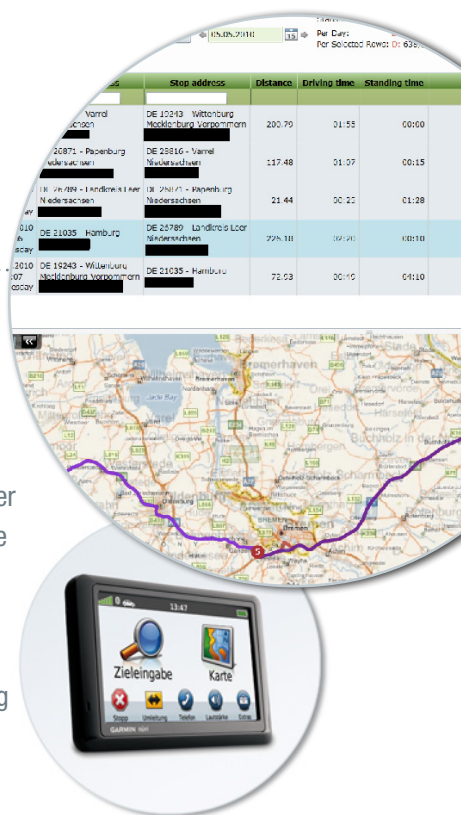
05.05.2010 15

Per Day:
Per Selected Rows: 0: 63

| s | Stop address | Distance | Driving time | Standing time |
|---|---|---|---|---|
| Varrel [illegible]achsen | DE 19243 - Wittenburg Mecklenburg Vorpommern | 200.79 | 01:55 | 00:00 |
| 26871 - Papenburg Niedersachsen | DE 28816 - Varrel Niedersachsen | 117.48 | 01:07 | 00:15 |
| DE 26789 - Landkreis Leer Niedersachsen | DE 26871 - Papenburg Niedersachsen | 21.44 | 00:20 | 01:28 |
| 2010 DE 21035 - Hamburg | DE 26789 - Landkreis Leer Niedersachsen | 225.10 | 02:20 | 00:10 |
| 2010 DE 19243 - Wittenburg Mecklenburg Vorpommern | DE 21035 - Hamburg | 72.93 | 00:49 | 04:10 |

Bremerhaven
Jade Bay
Buchholz in
Bremen

er
e
g

13:47
Zieleingabe
Karte
Stopp
Umleitung
Telefon
Lautstärke
Extras
GARMIN